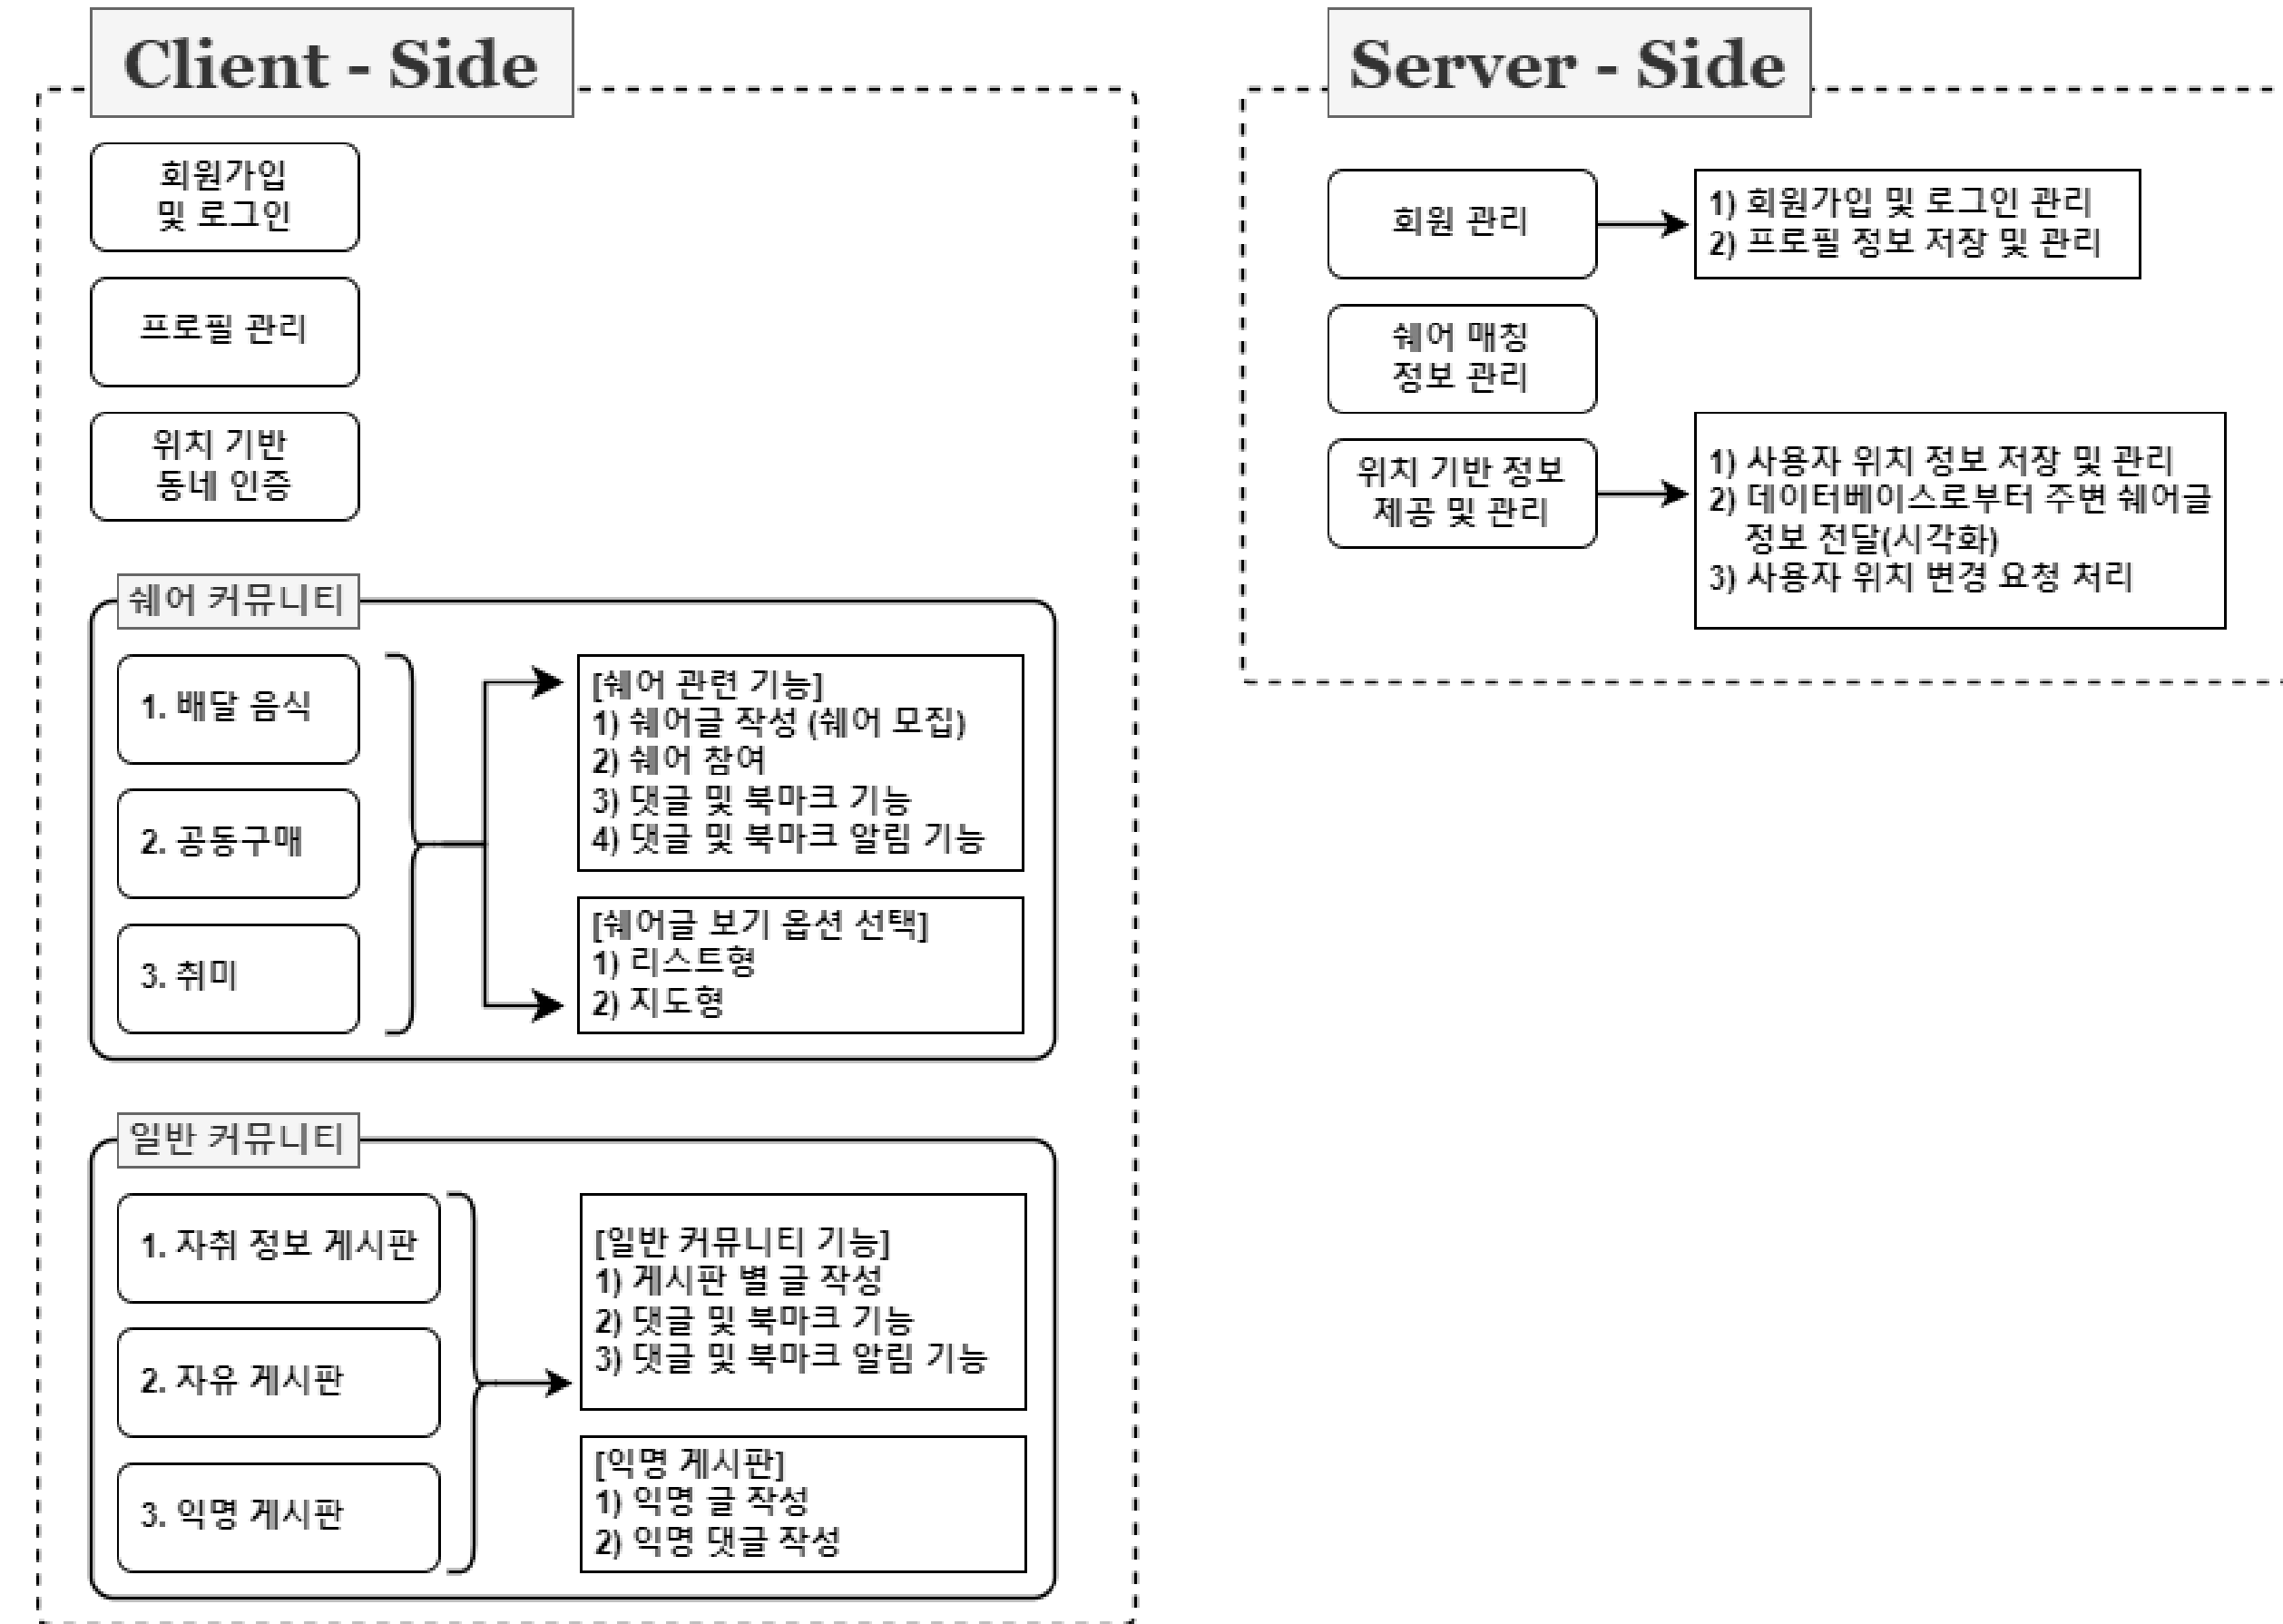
Client - Side

회원가입 및 로그인

프로필 관리

위치 기반 동네 인증

쉐어 커뮤니티

1. 배달 음식

2. 공동구매

3. 취미

[쉐어 관련 기능]
1) 쉐어글 작성 (쉐어 모집)
2) 쉐어 참여
3) 댓글 및 북마크 기능
4) 댓글 및 북마크 알림 기능

[쉐어글 보기 옵션 선택]
1) 리스트형
2) 지도형

일반 커뮤니티

1. 자취 정보 게시판

2. 자유 게시판

3. 익명 게시판

[일반 커뮤니티 기능]
1) 게시판 별 글 작성
2) 댓글 및 북마크 기능
3) 댓글 및 북마크 알림 기능

[익명 게시판]
1) 익명 글 작성
2) 익명 댓글 작성

Server - Side

회원 관리

1) 회원가입 및 로그인 관리
2) 프로필 정보 저장 및 관리

쉐어 매칭 정보 관리

위치 기반 정보 제공 및 관리

1) 사용자 위치 정보 저장 및 관리
2) 데이터베이스로부터 주변 쉐어글 정보 전달(시각화)
3) 사용자 위치 변경 요청 처리